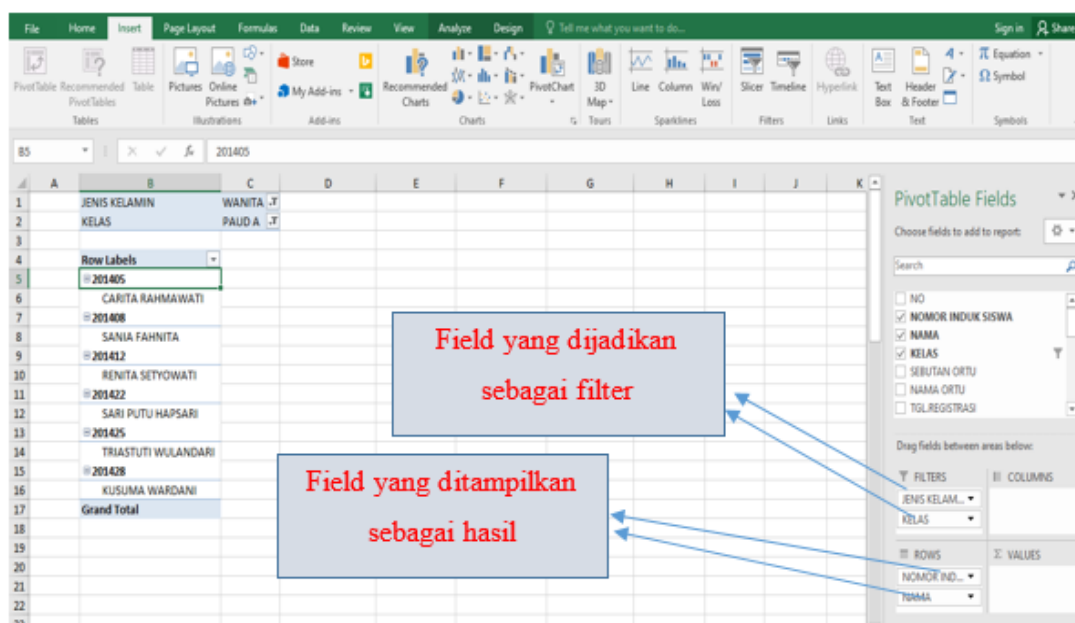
File Home Insert Page Layout Formulas Data Review View Analyze Design Tell me what you want to do... Sign in Share

PivotTable Recommended PivotTables Table
Tables

Pictures Online Pictures
Illustrations

Store
My Add-ins
Add-ins

Recommended Charts
PivotChart
Charts

3D Map
Tours

Line Column Win/Loss
Sparklines

Slicer Timeline
Filters

Hyperlink
Links

Text Box Header & Footer
Text

Equation
Symbol
Symbols

B5 201405

| | A | B | C | D | E | F | G | H | I | J | K |
|---|---|---|---|---|---|---|---|---|---|---|---|
| 1 | | JENIS KELAMIN | WANITA | | | | | | | | |
| 2 | | KELAS | PAUD A | | | | | | | | |
| 3 | | | | | | | | | | | |
| 4 | | Row Labels | | | | | | | | | |
| 5 | | 201405 | | | | | | | | | |
| 6 | | CARITA RAHMAWATI | | | | | | | | | |
| 7 | | 201408 | | | | | | | | | |
| 8 | | SANIA FAHNITA | | | | | | | | | |
| 9 | | 201412 | | | | | | | | | |
| 10 | | RENITA SETYOWATI | | | | | | | | | |
| 11 | | 201422 | | | | | | | | | |
| 12 | | SARI PUTU HAPSARI | | | | | | | | | |
| 13 | | 201425 | | | | | | | | | |
| 14 | | TRIASTUTI WULANDARI | | | | | | | | | |
| 15 | | 201428 | | | | | | | | | |
| 16 | | KUSUMA WARDANI | | | | | | | | | |
| 17 | | Grand Total | | | | | | | | | |
| 18 | | | | | | | | | | | |
| 19 | | | | | | | | | | | |
| 20 | | | | | | | | | | | |
| 21 | | | | | | | | | | | |
| 22 | | | | | | | | | | | |

Field yang dijadikan sebagai filter

Field yang ditampilkan sebagai hasil

PivotTable Fields
Choose fields to add to report:
Search
NO
NOMOR INDUK SISWA
NAMA
KELAS
SEBUTAN ORTU
NAMA ORTU
TGL.REGISTRASI

Drag fields between areas below:
FILTERS
COLUMNS
JENIS KELAM...
KELAS
ROWS
VALUES
NOMOR IND...
NAMA